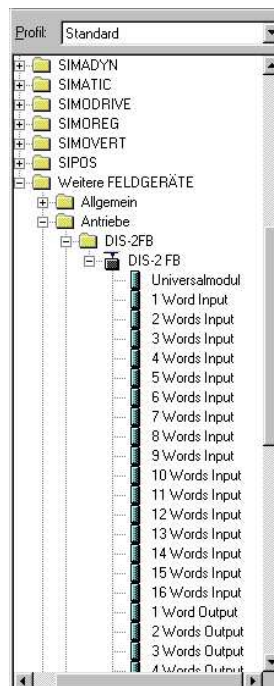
Profil: Standard

SIMADYN
SIMATIC
SIMODRIVE
SIMOREG
SIMOVERT
SIPOS
Weitere FELDGERÄTE
Allgemein
Antriebe
DIS-2FB
DIS-2 FB
Universalmodul
1 Word Input
2 Words Input
3 Words Input
4 Words Input
5 Words Input
6 Words Input
7 Words Input
8 Words Input
9 Words Input
10 Words Input
11 Words Input
12 Words Input
13 Words Input
14 Words Input
15 Words Input
16 Words Input
1 Word Output
2 Words Output
3 Words Output
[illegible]